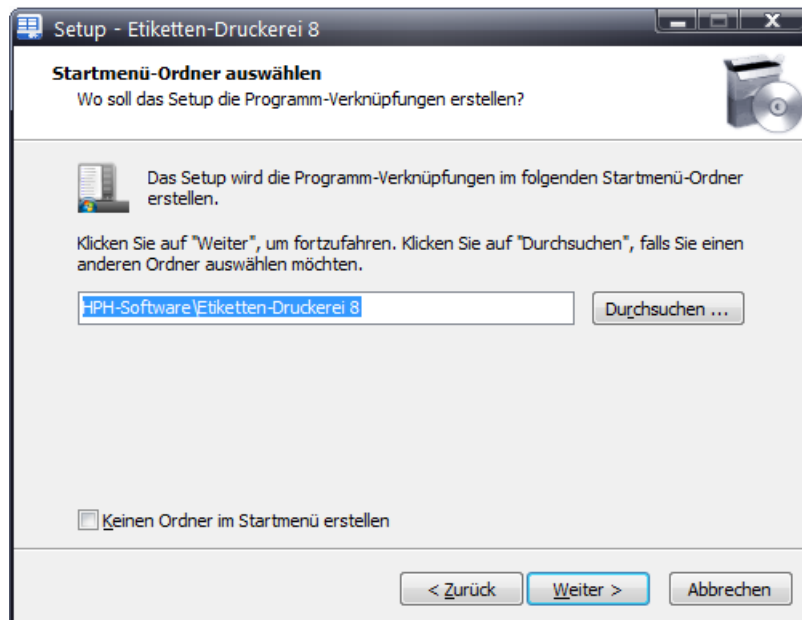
Setup - Etiketten-Druckerei 8

Startmenü-Ordner auswählen
Wo soll das Setup die Programm-Verknüpfungen erstellen?

Das Setup wird die Programm-Verknüpfungen im folgenden Startmenü-Ordner erstellen.

Klicken Sie auf "Weiter", um fortzufahren. Klicken Sie auf "Durchsuchen", falls Sie einen anderen Ordner auswählen möchten.

HPH-Software\Etiketten-Druckerei 8

Durchsuchen ...

Keinen Ordner im Startmenü erstellen

< Zurück

Weiter >

Abbrechen